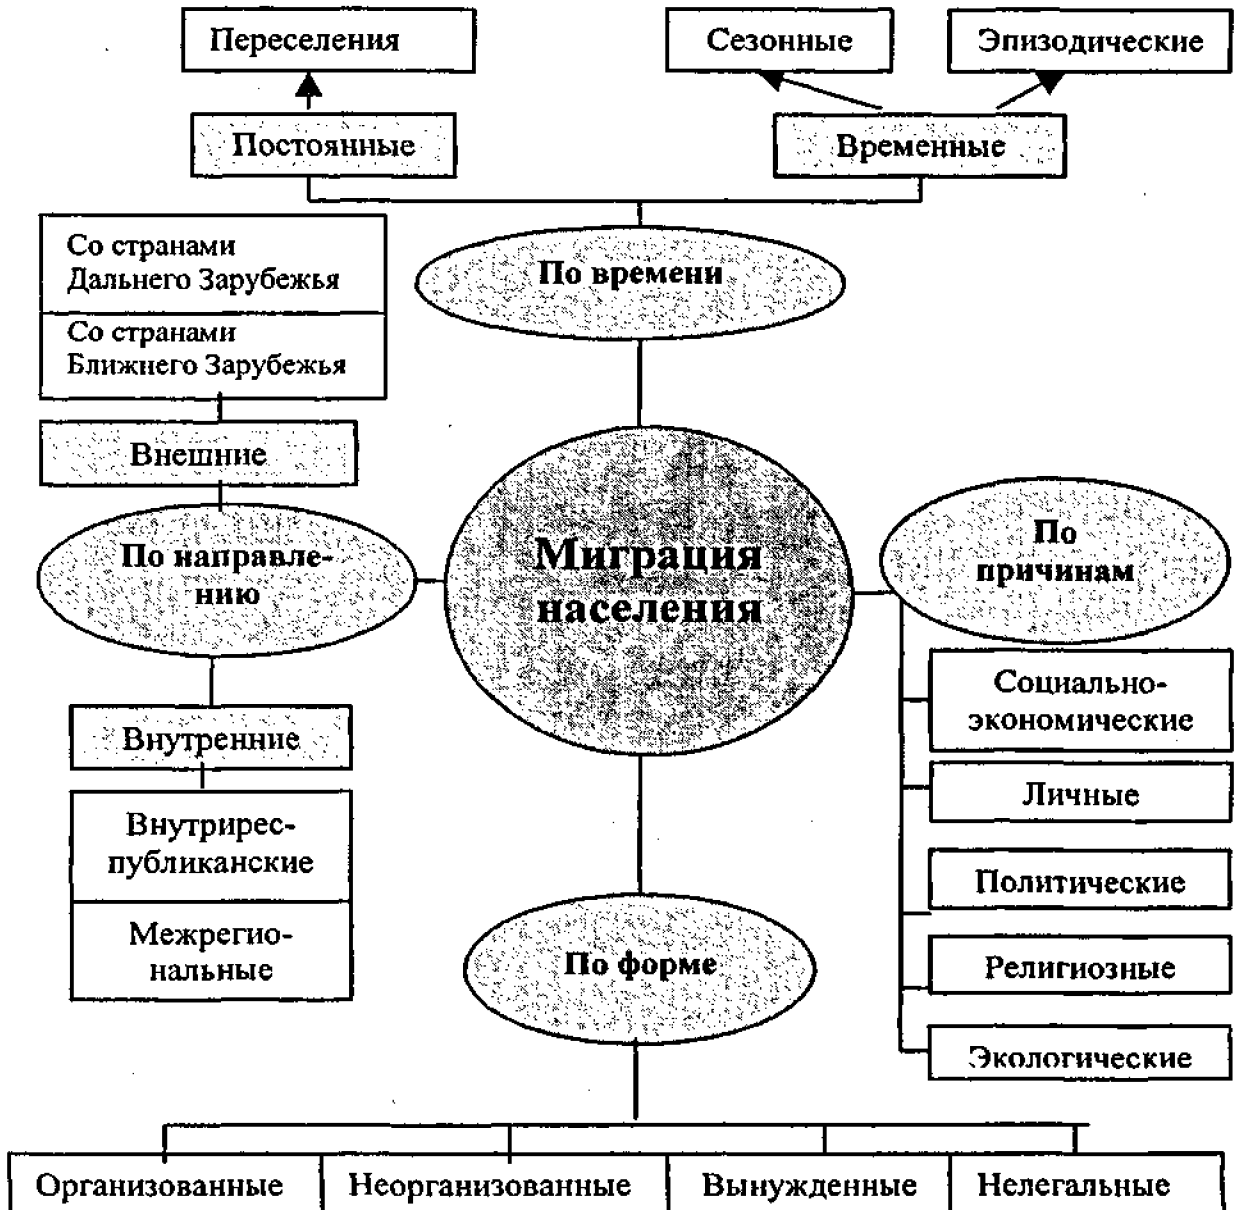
Переселения

Сезонные

Эпизодические

Постоянные

Временные

Со странами Дальнего Зарубежья

Со странами Ближнего Зарубежья

По времени

Внешние

По направлению

Миграция населения

По причинам

Социально-экономические

Личные

Политические

Религиозные

Экологические

Внутренние

Внутриреспубликанские

Межрегиональные

По форме

Организованные

Неорганизованные

Вынужденные

Нелегальные